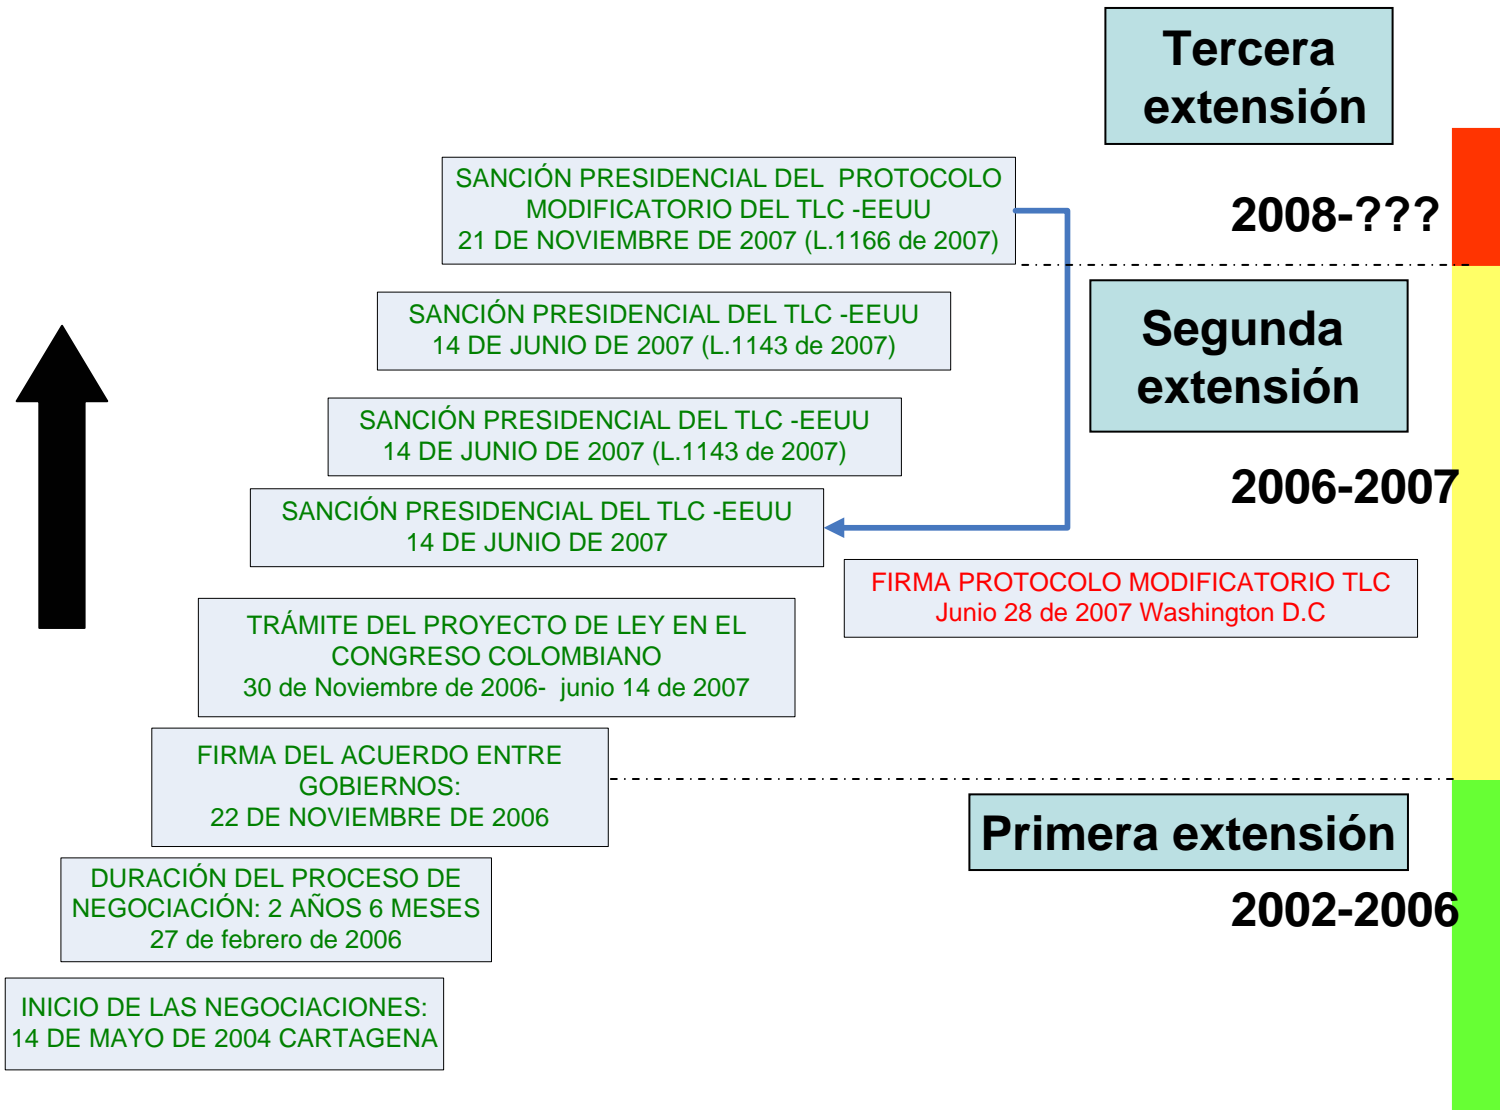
Tercera extensión

2008-???

SANCIÓN PRESIDENCIAL DEL PROTOCOLO MODIFICATORIO DEL TLC -EEUU
21 DE NOVIEMBRE DE 2007 (L.1166 de 2007)

Segunda extensión

SANCIÓN PRESIDENCIAL DEL TLC -EEUU
14 DE JUNIO DE 2007 (L.1143 de 2007)

SANCIÓN PRESIDENCIAL DEL TLC -EEUU
14 DE JUNIO DE 2007 (L.1143 de 2007)

2006-2007

SANCIÓN PRESIDENCIAL DEL TLC -EEUU
14 DE JUNIO DE 2007

FIRMA PROTOCOLO MODIFICATORIO TLC
Junio 28 de 2007 Washington D.C

TRÁMITE DEL PROYECTO DE LEY EN EL CONGRESO COLOMBIANO
30 de Noviembre de 2006- junio 14 de 2007

FIRMA DEL ACUERDO ENTRE GOBIERNOS:
22 DE NOVIEMBRE DE 2006

Primera extensión

DURACIÓN DEL PROCESO DE NEGOCIACIÓN: 2 AÑOS 6 MESES
27 de febrero de 2006

2002-2006

INICIO DE LAS NEGOCIACIONES:
14 DE MAYO DE 2004 CARTAGENA